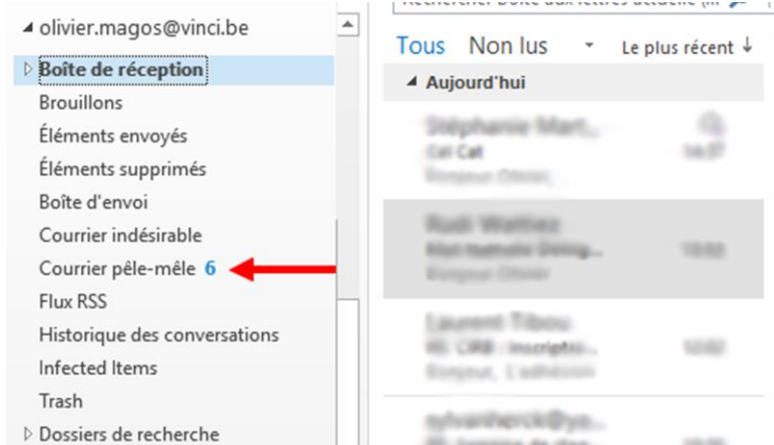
olivier.magos@vinci.be
Boîte de réception
Brouillons
Éléments envoyés
Éléments supprimés
Boîte d'envoi
Courrier indésirable
Courrier pêle-mêle 6
Flux RSS
Historique des conversations
Infected Items
Trash
Dossiers de recherche

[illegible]
Tous Non lus Le plus récent ↓
Aujourd'hui
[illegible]
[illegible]
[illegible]
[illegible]